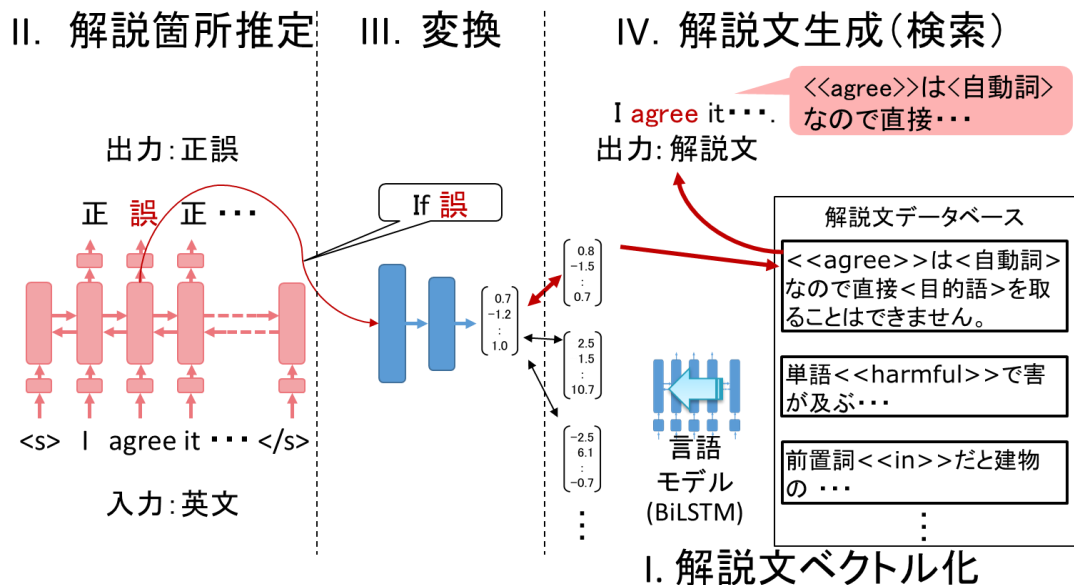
II. 解説箇所推定

出力:正誤

正 誤 正 ・・・

<s> I agree it ・・・ </s>

入力:英文

III. 変換

If 誤

$\begin{pmatrix} 0.7 \\ -1.2 \\ : \\ 1.0 \end{pmatrix}$

IV. 解説文生成(検索)

<<agree>>は<自動詞>なので直接・・・

I agree it・・・.
出力: 解説文

$\begin{pmatrix} 0.8 \\ -1.5 \\ : \\ 0.7 \end{pmatrix}$

$\begin{pmatrix} 2.5 \\ 1.5 \\ : \\ 10.7 \end{pmatrix}$

$\begin{pmatrix} -2.5 \\ 6.1 \\ : \\ -0.7 \end{pmatrix}$

⋮

言語
モデル
(BiLSTM)

解説文データベース

<<agree>>は<自動詞>なので直接<目的語>を取ることはできません。

単語<<harmful>>で害が及ぶ・・・

前置詞<<in>>だと建物の ・・・

⋮

I. 解説文ベクトル化